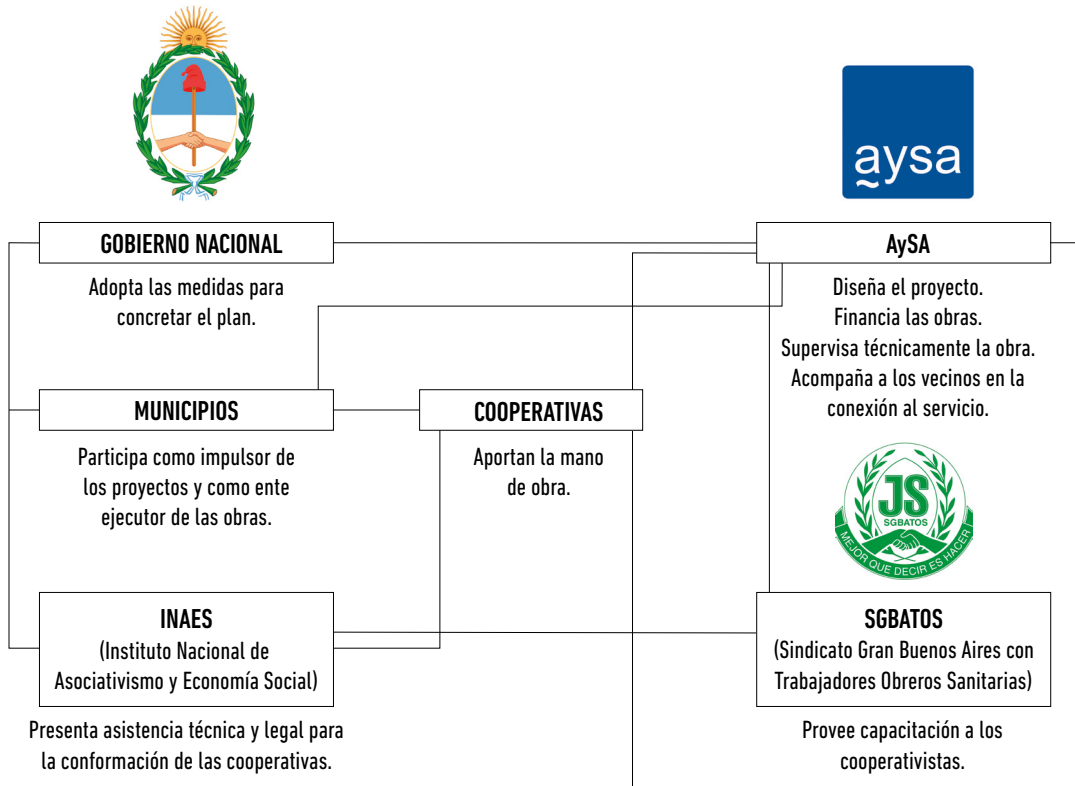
aysa

GOBIERNO NACIONAL

Adopta las medidas para concretar el plan.

AySA

Diseña el proyecto.
Financia las obras.
Supervisa técnicamente la obra.
Acompaña a los vecinos en la conexión al servicio.

MUNICIPIOS

Participa como impulsor de los proyectos y como ente ejecutor de las obras.

COOPERATIVAS

Aportan la mano de obra.

JS
SGBATOS
MEJOR QUE DECIR ES HACER

INAES
(Instituto Nacional de Asociativismo y Economía Social)

Presenta asistencia técnica y legal para la conformación de las cooperativas.

SGBATOS
(Sindicato Gran Buenos Aires con Trabajadores Obreros Sanitarias)

Provee capacitación a los cooperativistas.